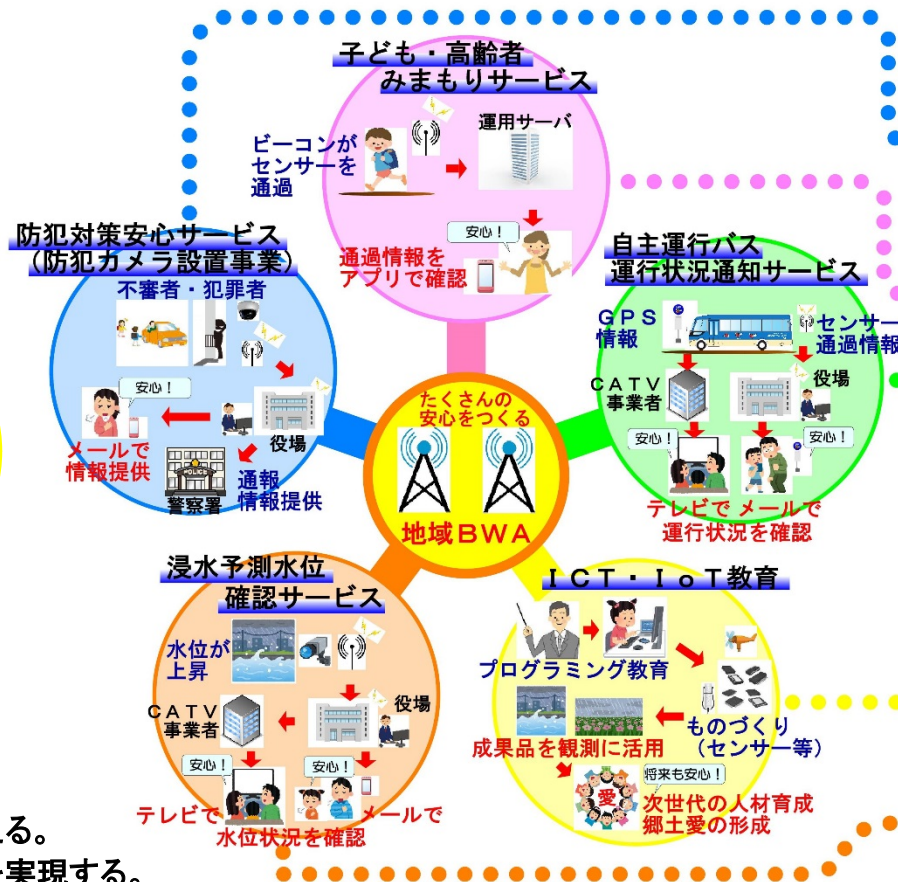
子ども・高齢者
みまもりサービス

ビーコンがセンサーを通過

運用サーバ

安心！

通過情報をアプリで確認

防犯対策安心サービス
（防犯カメラ設置事業）

不審者・犯罪者

安心！

メールで情報提供

役場

POLICE

警察署

通報
情報提供

たくさんの安心をつくる

地域ＢＷＡ

自主運行バス
運行状況通知サービス

ＧＰＳ情報

センサー
通過情報

ＣＡＴＶ事業者

役場

安心！

安心！

テレビで　メールで
運行状況を確認

浸水予測水位
確認サービス

水位が上昇

ＣＡＴＶ事業者

役場

安心！

安心！

テレビで　メールで
水位状況を確認

ＩＣＴ・ＩｏＴ教育

プログラミング教育

ものづくり
（センサー等）

成果品を観測に活用

将来も安心！

愛

次世代の人材育成
郷土愛の形成

る。
実現する。